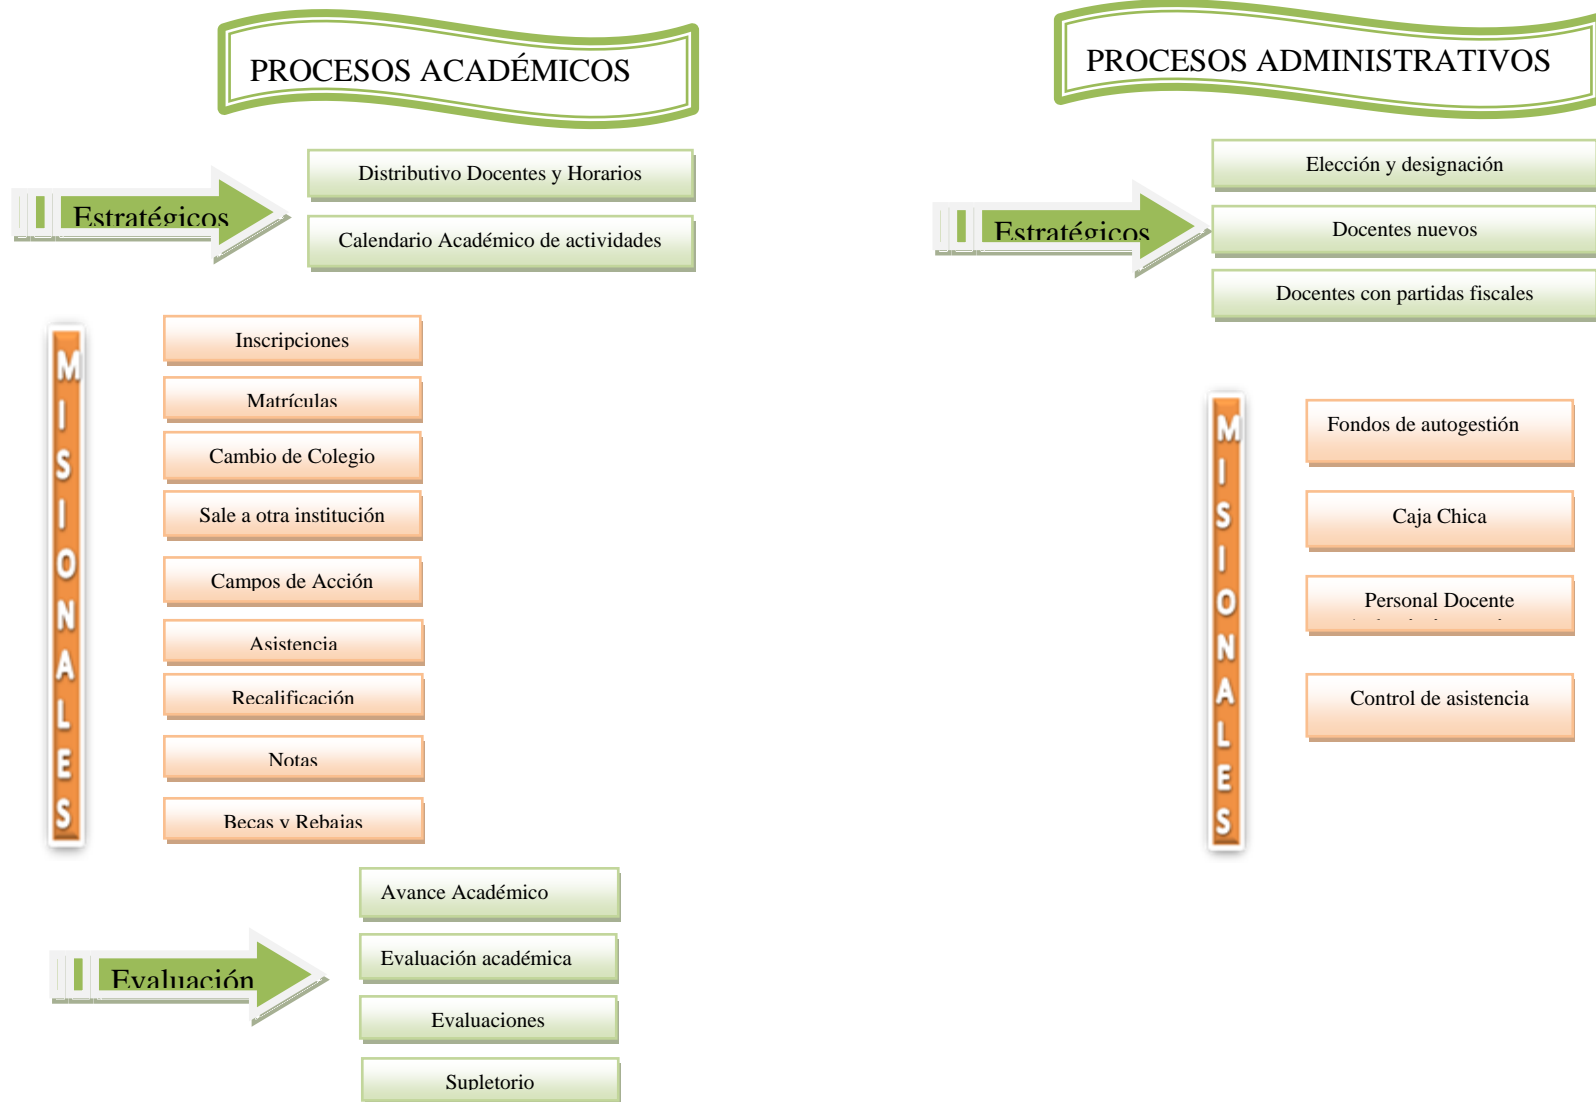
PROCESOS ACADÉMICOS

Estratégicos

Distributivo Docentes y Horarios

Calendario Académico de actividades

MISIONALES

Inscripciones

Matrículas

Cambio de Colegio

Sale a otra institución

Campos de Acción

Asistencia

Recalificación

Notas

Becas y Rebajas

Evaluación

Avance Académico

Evaluación académica

Evaluaciones

Supletorio

PROCESOS ADMINISTRATIVOS

Estratégicos

Elección y designación

Docentes nuevos

Docentes con partidas fiscales

MISIONALES

Fondos de autogestión

Caja Chica

Personal Docente

Control de asistencia